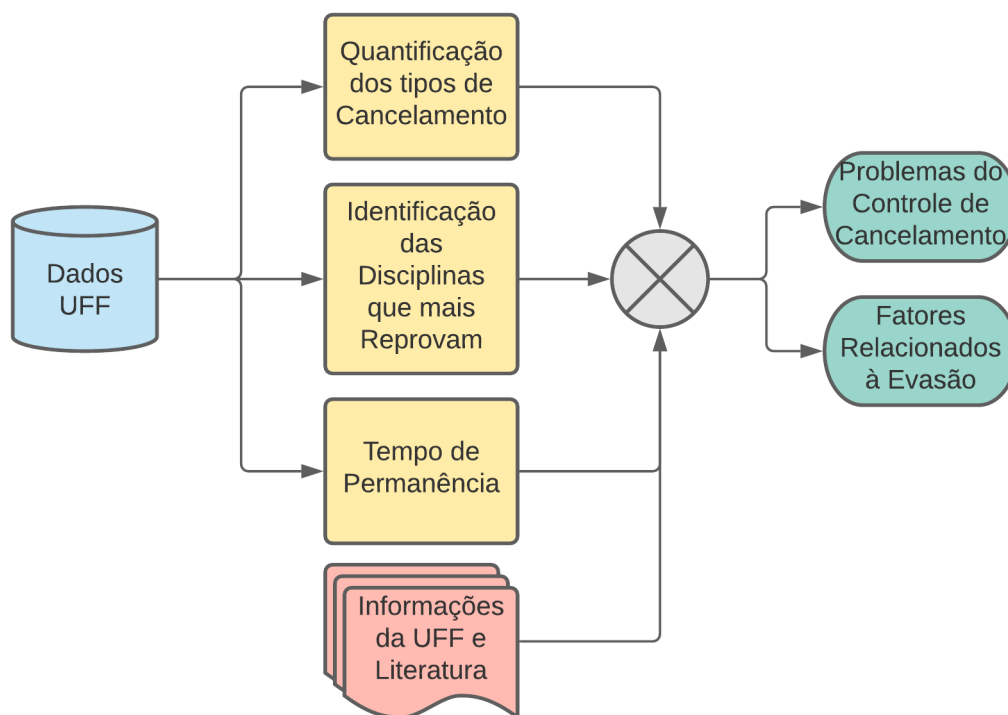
Dados UFF

Quantificação dos tipos de Cancelamento

Identificação das Disciplinas que mais Reprovam

Tempo de Permanência

Informações da UFF e Literatura

Problemas do Controle de Cancelamento

Fatores Relacionados à Evasão